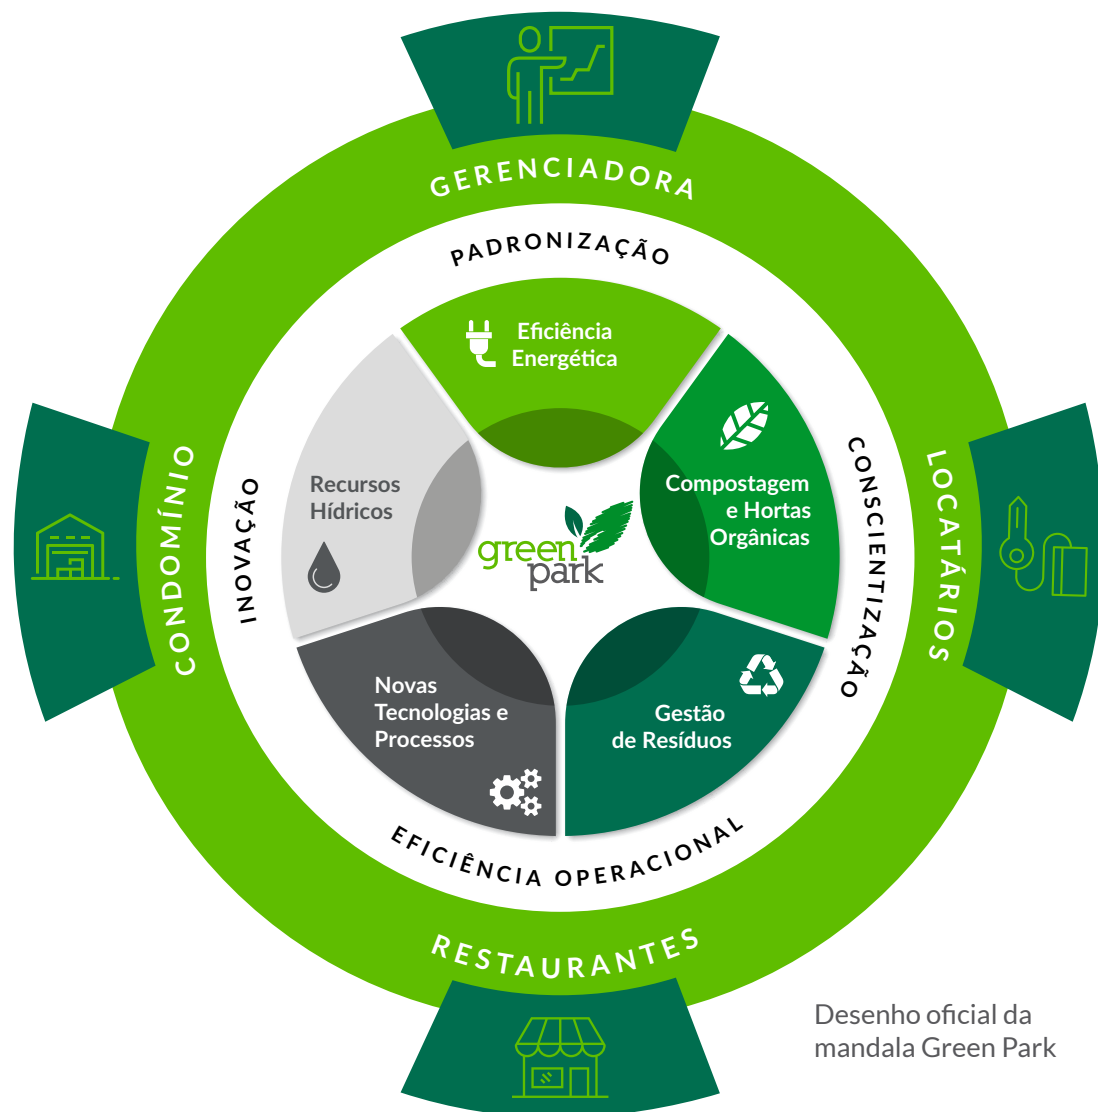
GERENCIADORA

PADRONIZAÇÃO

Eficiência Energética

Recursos Hídricos

Compostagem e Hortas Orgânicas

green park

Novas Tecnologias e Processos

Gestão de Resíduos

CONDOMÍNIO

INOVAÇÃO

CONSCIENTIZAÇÃO

LOCATÁRIOS

EFICIÊNCIA OPERACIONAL

RESTAURANTES

Desenho oficial da mandala Green Park